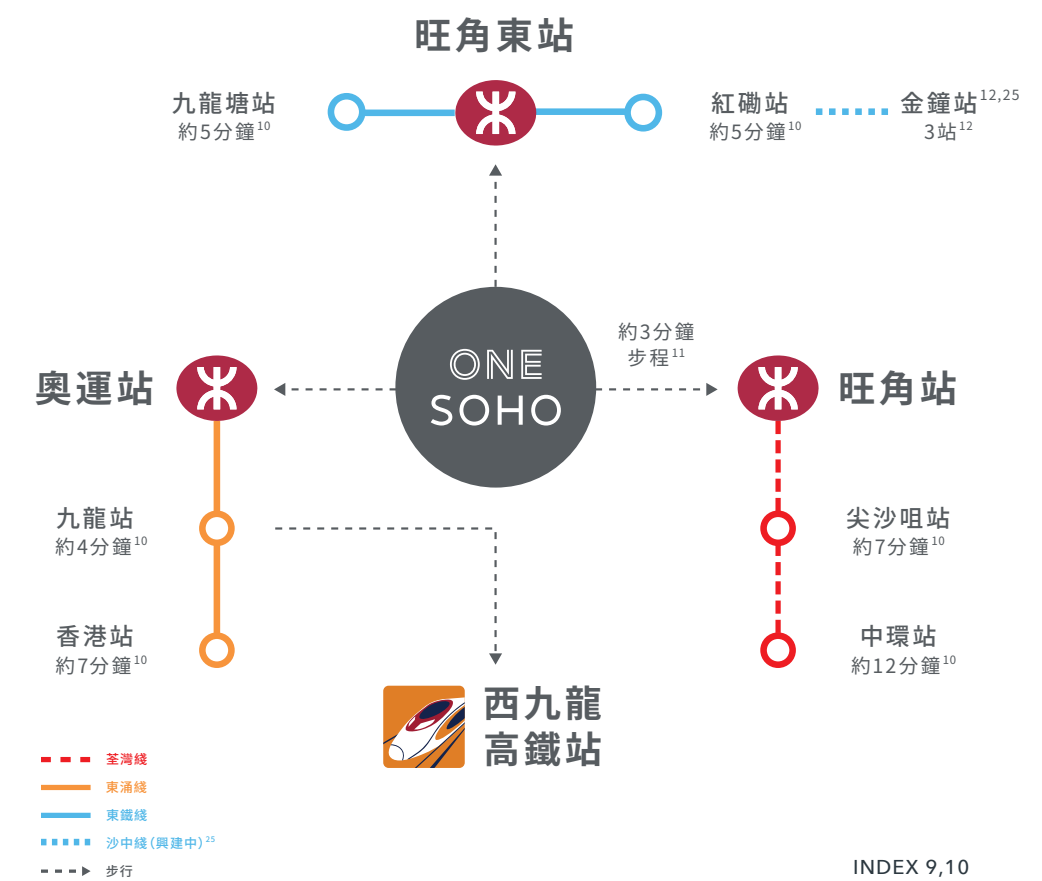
旺角東站

九龍塘站
約5分鐘$^{10}$

紅磡站
約5分鐘$^{10}$

金鐘站$^{12,25}$
3站$^{12}$

約3分鐘
步程$^{11}$

奧運站

ONE
SOHO

旺角站

九龍站
約4分鐘$^{10}$

尖沙咀站
約7分鐘$^{10}$

香港站
約7分鐘$^{10}$

中環站
約12分鐘$^{10}$

西九龍
高鐵站

荃灣綫
東涌綫
東鐵綫
沙中綫（興建中）$^{25}$
步行

INDEX 9,10